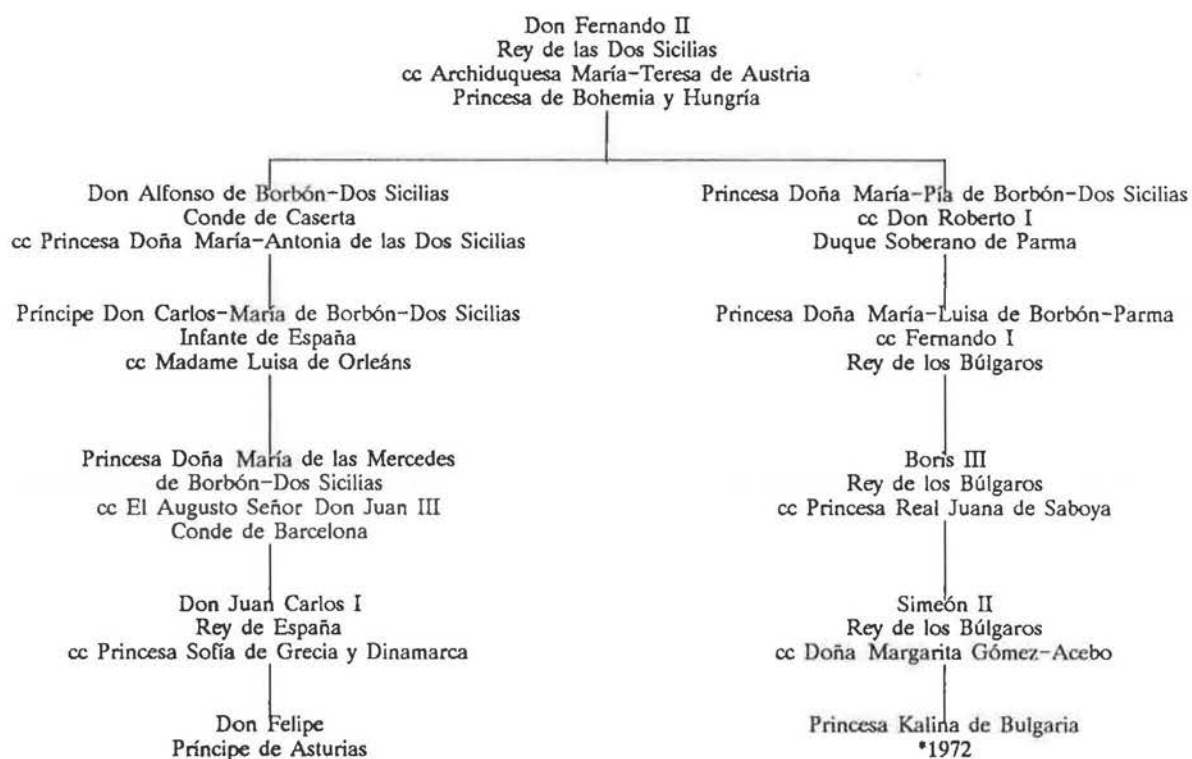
Don Fernando II
Rey de las Dos Sicilias
cc Archiduquesa María-Teresa de Austria
Princesa de Bohemia y Hungría

Don Alfonso de Borbón-Dos Sicilias
Conde de Caserta
cc Princesa Doña María-Antonia de las Dos Sicilias

Príncipe Don Carlos-María de Borbón-Dos Sicilias
Infante de España
cc Madame Luisa de Orleáns

Princesa Doña María de las Mercedes
de Borbón-Dos Sicilias
cc El Augusto Señor Don Juan III
Conde de Barcelona

Don Juan Carlos I
Rey de España
cc Princesa Sofía de Grecia y Dinamarca

Don Felipe
Príncipe de Asturias

Princesa Doña María-Pía de Borbón-Dos Sicilias
cc Don Roberto I
Duque Soberano de Parma

Princesa Doña María-Luisa de Borbón-Parma
cc Fernando I
Rey de los Búlgaros

Boris III
Rey de los Búlgaros
cc Princesa Real Juana de Saboya

Simeón II
Rey de los Búlgaros
cc Doña Margarita Gómez-Acebo

Princesa Kalina de Bulgaria
*1972